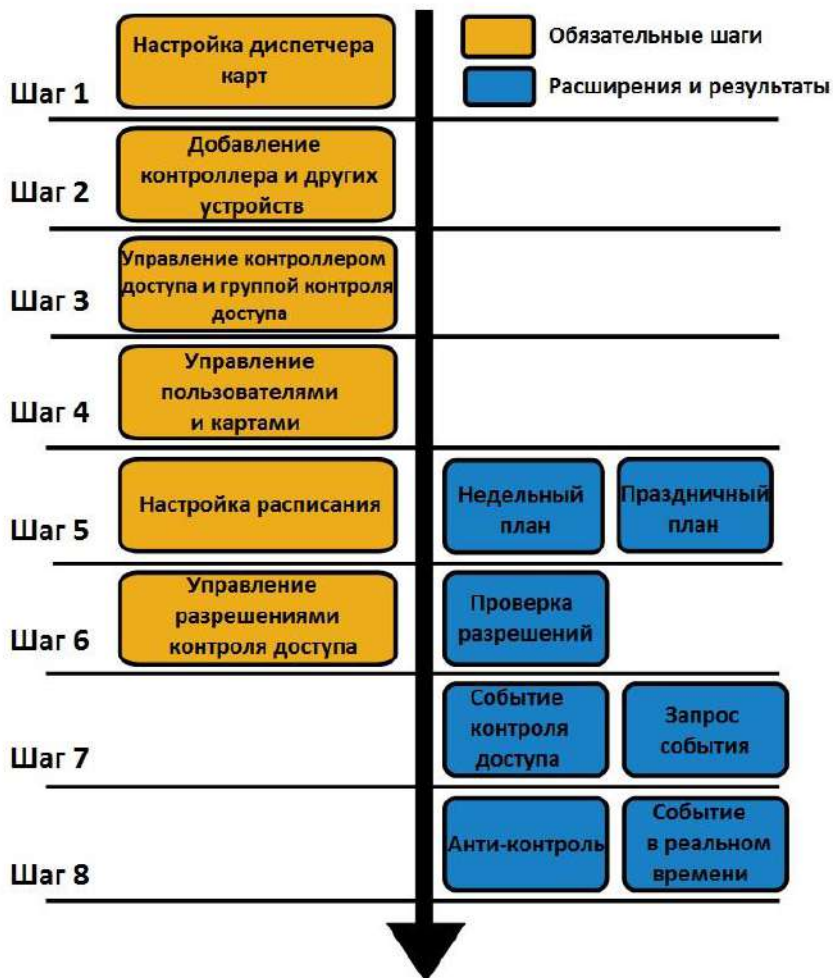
Обязательные шаги

Расширения и результаты

Шаг 1
Настройка диспетчера карт

Шаг 2
Добавление контроллера и других устройств

Шаг 3
Управление контроллером доступа и группой контроля доступа

Шаг 4
Управление пользователями и картами

Шаг 5
Настройка расписания

Недельный план

Праздничный план

Шаг 6
Управление разрешениями контроля доступа

Проверка разрешений

Шаг 7
Событие контроля доступа

Запрос события

Шаг 8
Анти-контроль

Событие в реальном времени